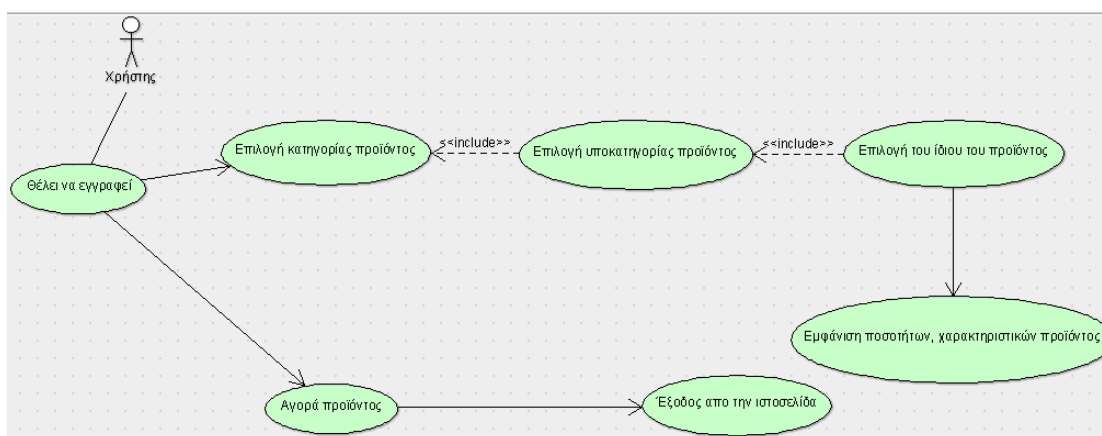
Χρήστης

Θέλει να εγγραφεί

Επιλογή κατηγορίας προϊόντος

<<include>>

Επιλογή υποκατηγορίας προϊόντος

<<include>>

Επιλογή του ίδιου του προϊόντος

Εμφάνιση ποσοτήτων, χαρακτηριστικών προϊόντος

Αγορά προϊόντος

Έξοδος απο την ιστοσελίδα